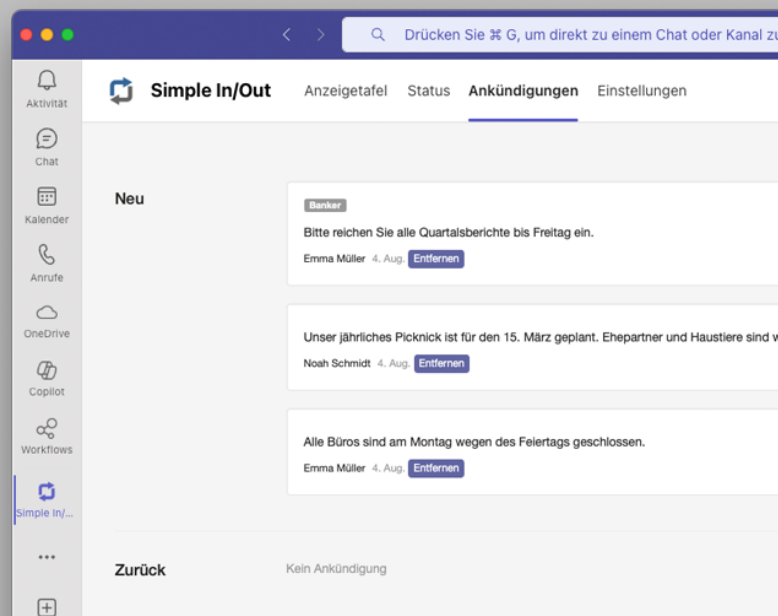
Drücken Sie ⌘ G, um direkt zu einem Chat oder Kanal zu

Aktivität
Chat
Kalender
Anrufe
OneDrive
Copilot
Workflows
Simple In/...
...

Simple In/Out
Anzeigetafel Status Ankündigungen Einstellungen

Neu

Banker
Bitte reichen Sie alle Quartalsberichte bis Freitag ein.
Emma Müller 4. Aug. Entfernen

Unser jährliches Picknick ist für den 15. März geplant. Ehepartner und Haustiere sind w
Noah Schmidt 4. Aug. Entfernen

Alle Büros sind am Montag wegen des Feiertags geschlossen.
Emma Müller 4. Aug. Entfernen

Zurück
Kein Ankündigung